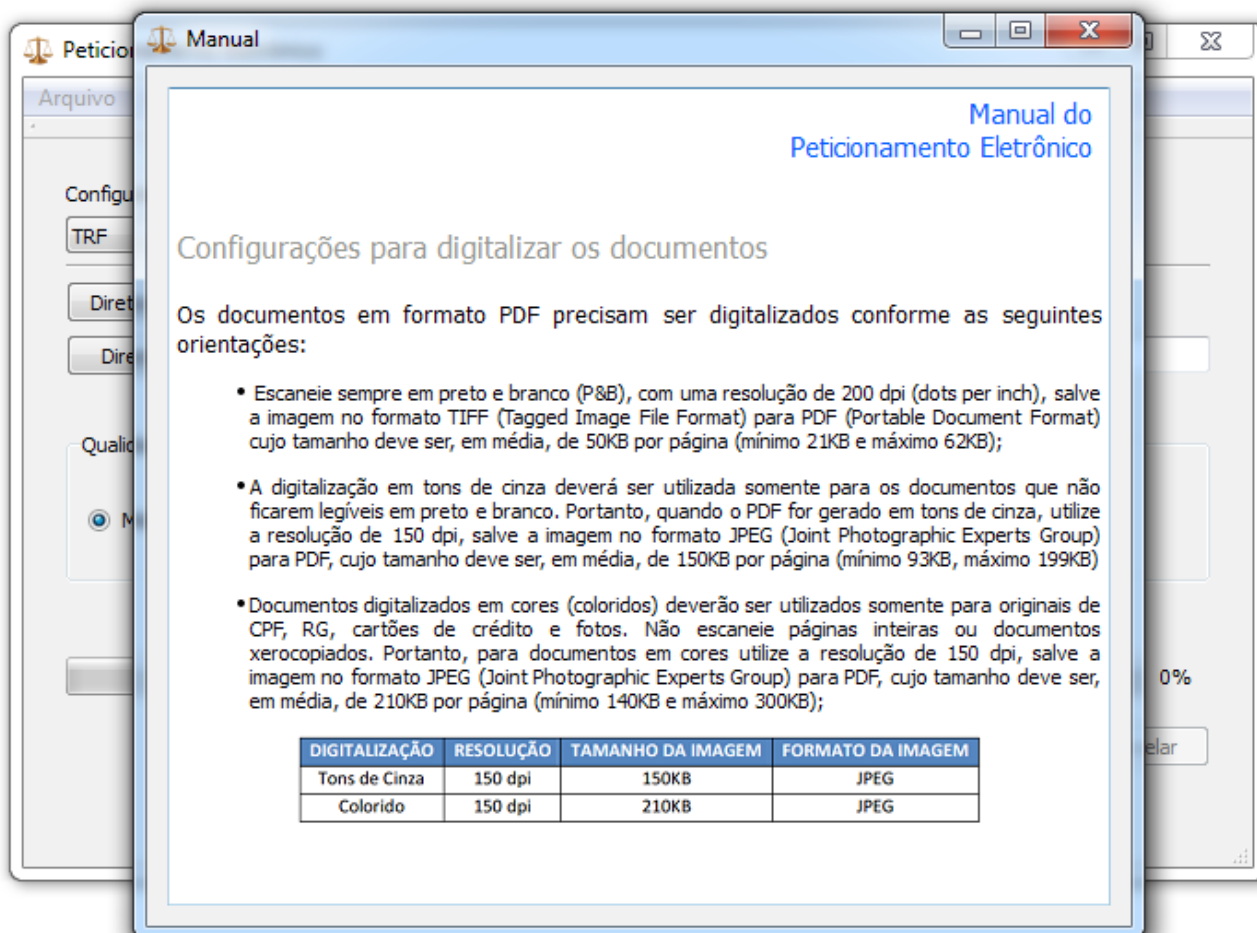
Peticio
Arquivo
Configu
TRF
Diret
Dire
Qualid
M
0%
elar

Manual

Manual do
Peticionamento Eletrônico

Configurações para digitalizar os documentos

Os documentos em formato PDF precisam ser digitalizados conforme as seguintes orientações:

• Escaneie sempre em preto e branco (P&B), com uma resolução de 200 dpi (dots per inch), salve a imagem no formato TIFF (Tagged Image File Format) para PDF (Portable Document Format) cujo tamanho deve ser, em média, de 50KB por página (mínimo 21KB e máximo 62KB);

• A digitalização em tons de cinza deverá ser utilizada somente para os documentos que não ficarem legíveis em preto e branco. Portanto, quando o PDF for gerado em tons de cinza, utilize a resolução de 150 dpi, salve a imagem no formato JPEG (Joint Photographic Experts Group) para PDF, cujo tamanho deve ser, em média, de 150KB por página (mínimo 93KB, máximo 199KB)

• Documentos digitalizados em cores (coloridos) deverão ser utilizados somente para originais de CPF, RG, cartões de crédito e fotos. Não escaneie páginas inteiras ou documentos xerocopiados. Portanto, para documentos em cores utilize a resolução de 150 dpi, salve a imagem no formato JPEG (Joint Photographic Experts Group) para PDF, cujo tamanho deve ser, em média, de 210KB por página (mínimo 140KB e máximo 300KB);

| DIGITALIZAÇÃO | RESOLUÇÃO | TAMANHO DA IMAGEM | FORMATO DA IMAGEM |
|---|---|---|---|
| Tons de Cinza | 150 dpi | 150KB | JPEG |
| Colorido | 150 dpi | 210KB | JPEG |